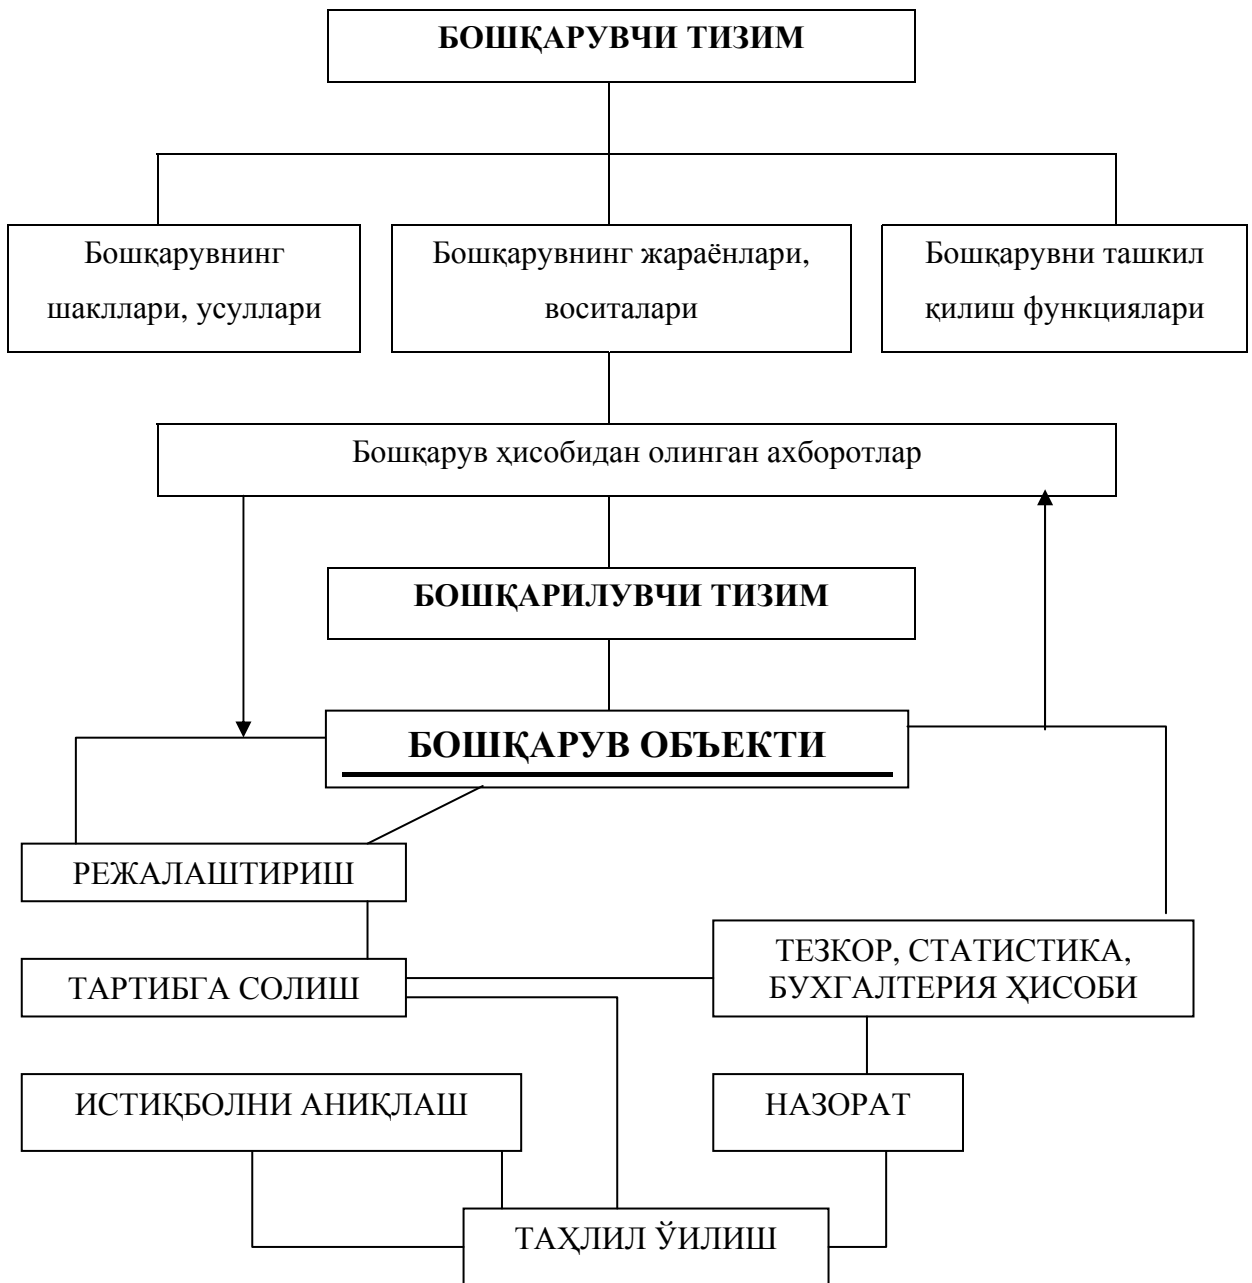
БОШҚАРУВЧИ ТИЗИМ

Бошқарувнинг шакллари, усуллари

Бошқарувнинг жараёнлари, воситалари

Бошқарувни ташкил қилиш функциялари

Бошқарув ҳисобидан олинган ахборотлар

БОШҚАРИЛУВЧИ ТИЗИМ

БОШҚАРУВ ОБЪЕКТИ

РЕЖАЛАШТИРИШ

ТАРТИБГА СОЛИШ

ТЕЗКОР, СТАТИСТИКА, БУХГАЛТЕРИЯ ҲИСОБИ

ИСТИҚБОЛНИ АНИҚЛАШ

НАЗОРАТ

ТАҲЛИЛ ЎИЛИШ